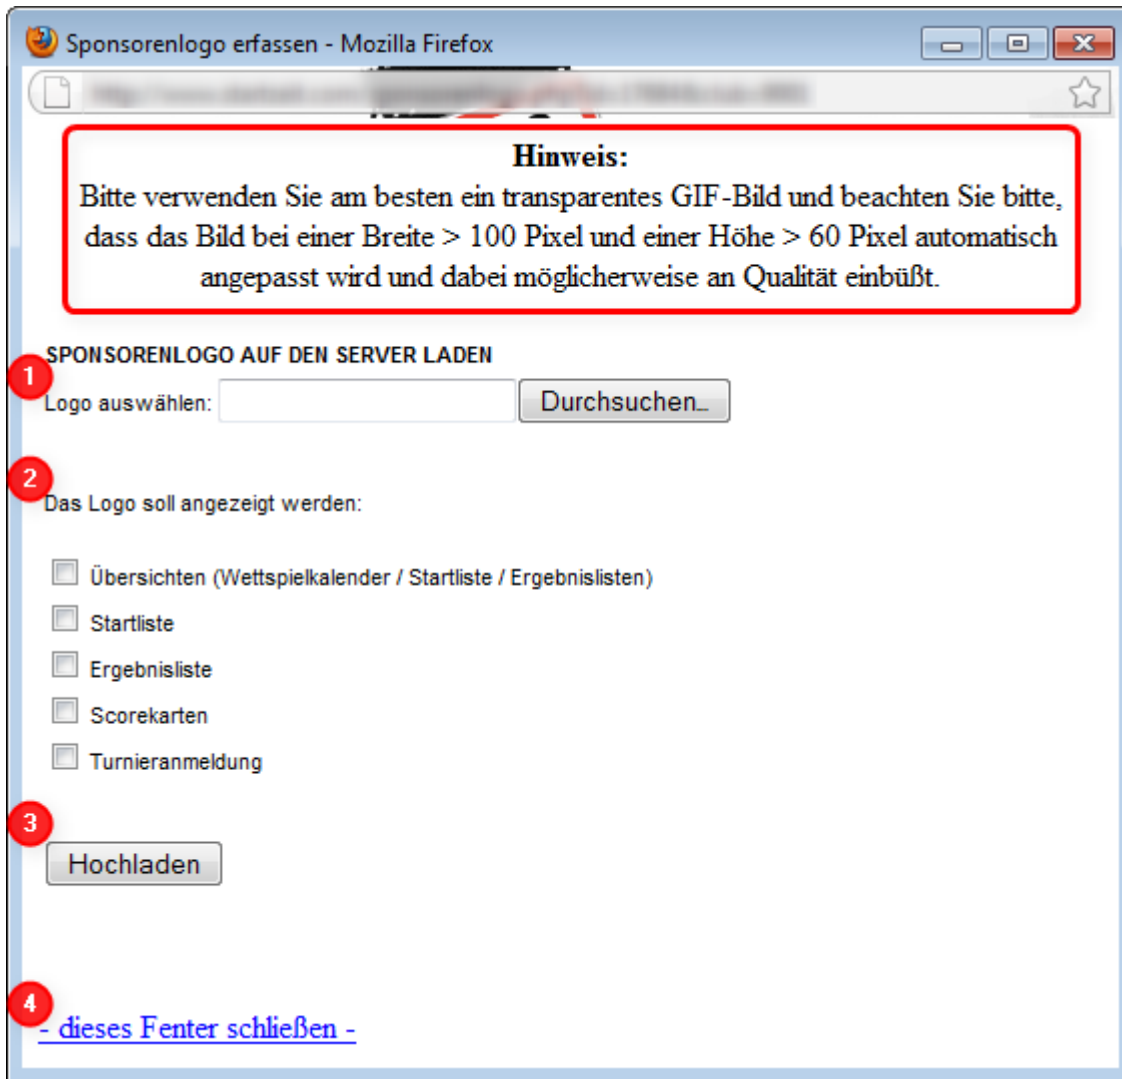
Sponsorenlogo erfassen - Mozilla Firefox

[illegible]

Hinweis:
Bitte verwenden Sie am besten ein transparentes GIF-Bild und beachten Sie bitte, dass das Bild bei einer Breite > 100 Pixel und einer Höhe > 60 Pixel automatisch angepasst wird und dabei möglicherweise an Qualität einbüßt.

SPONSORENLOGO AUF DEN SERVER LADEN

1

Logo auswählen: Durchsuchen...

2

Das Logo soll angezeigt werden:

Übersichten (Wettspielkalender / Startliste / Ergebnislisten)

Startliste

Ergebnisliste

Scorekarten

Turnieranmeldung

3

Hochladen

4

- dieses Fenter schließen -